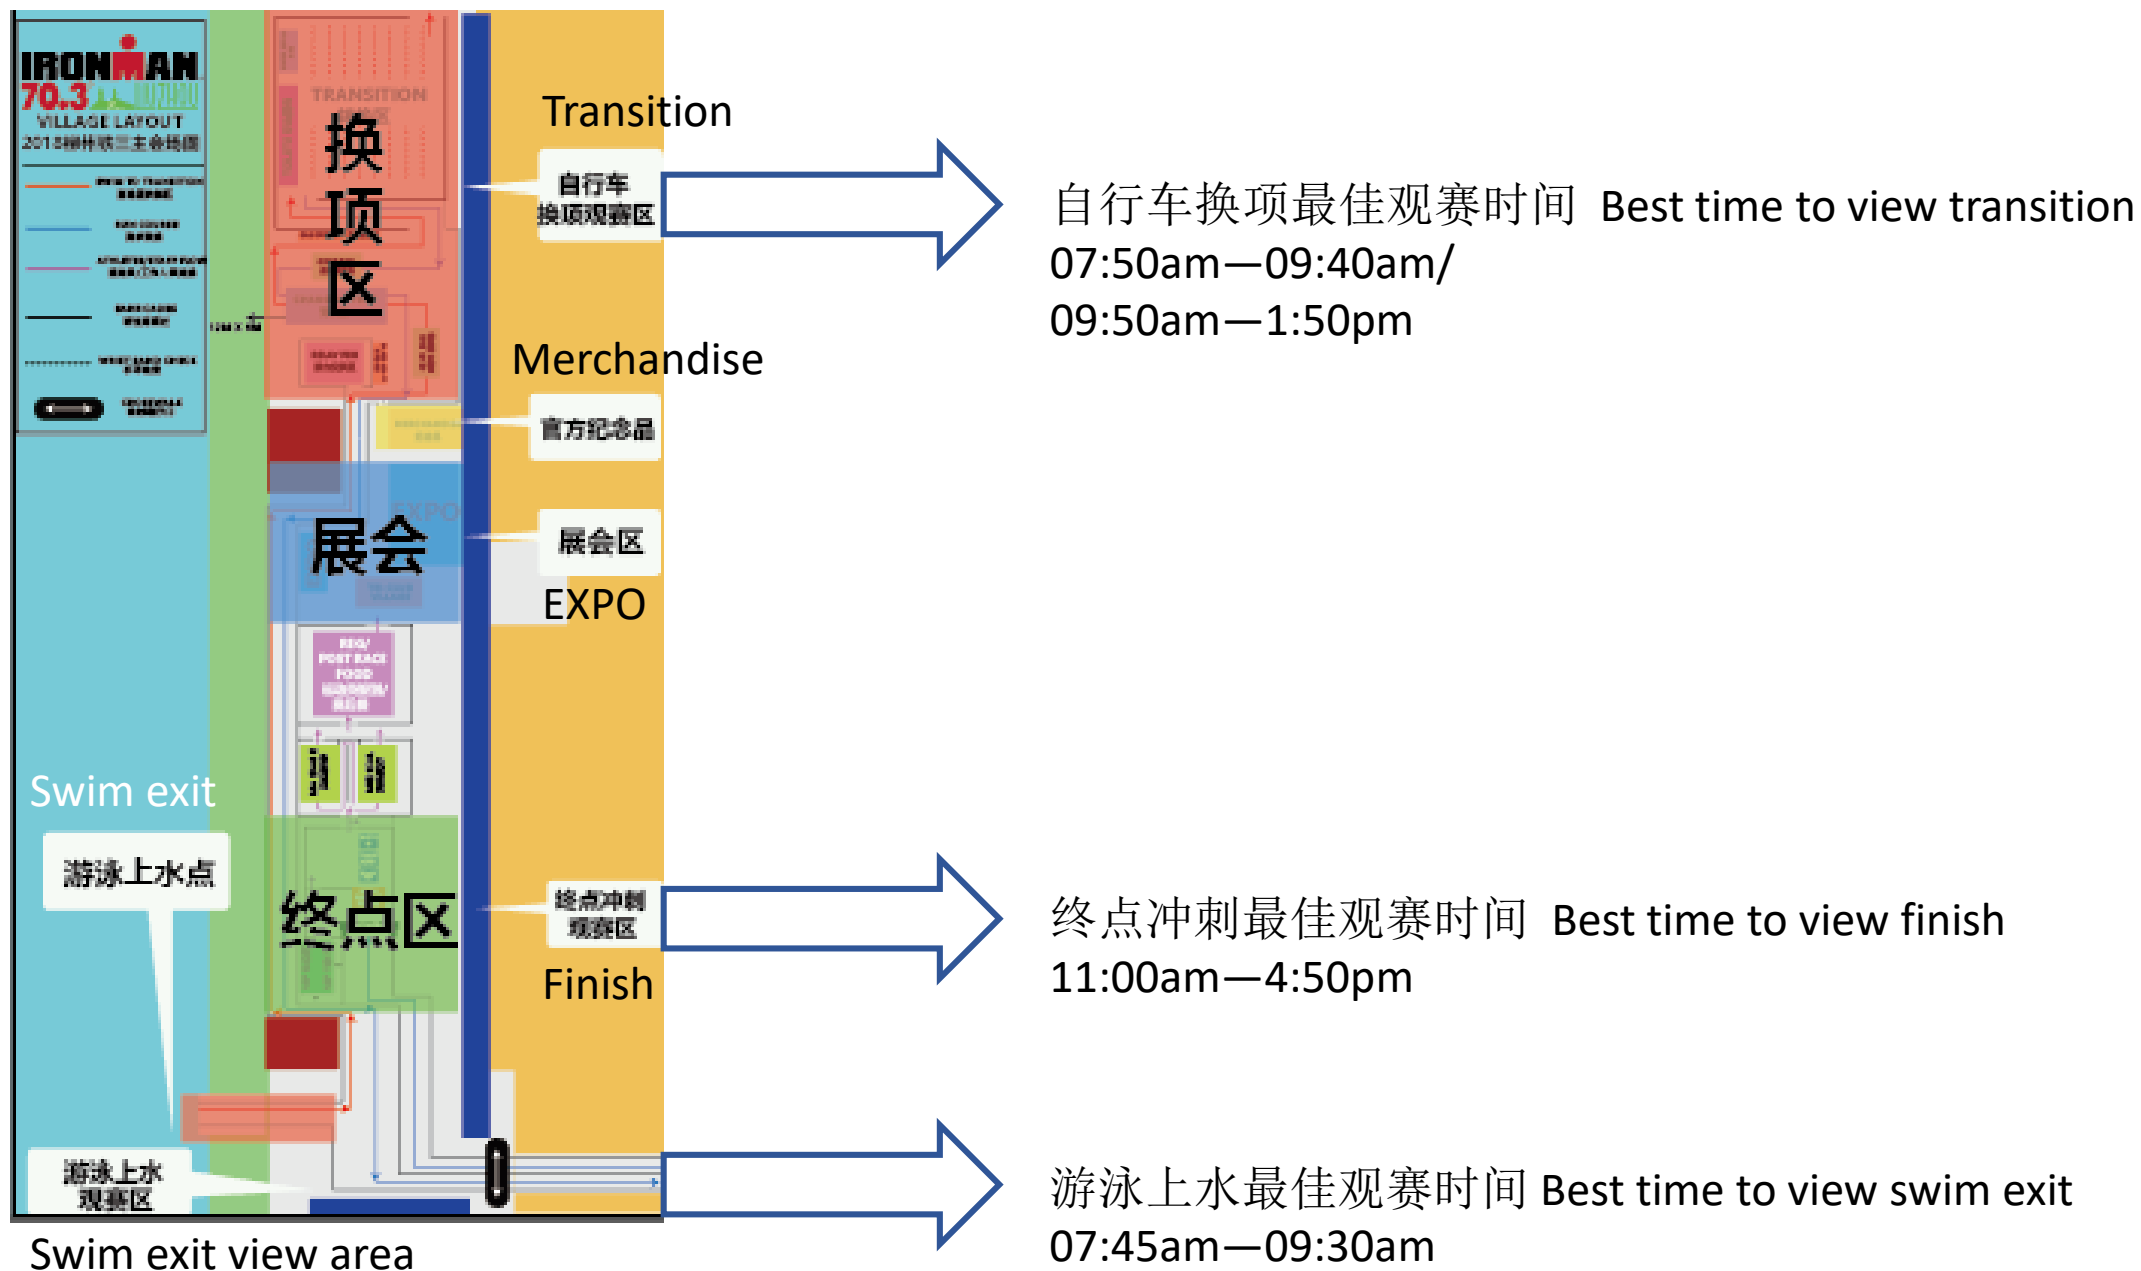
IRONMAN 70.3 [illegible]
VILLAGE LAYOUT
2018柳州铁三主会场图

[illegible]

TRANSITION
换项区

Transition
自行车换项观赛区

Merchandise
官方纪念品

EXPO
展会

展会区
EXPO

REG/
POST RACE
FOOD
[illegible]

Swim exit
游泳上水点

终点区

终点冲刺观赛区
Finish

游泳上水观赛区
Swim exit view area

自行车换项最佳观赛时间 Best time to view transition
07:50am—09:40am/
09:50am—1:50pm

终点冲刺最佳观赛时间 Best time to view finish
11:00am—4:50pm

游泳上水最佳观赛时间 Best time to view swim exit
07:45am—09:30am